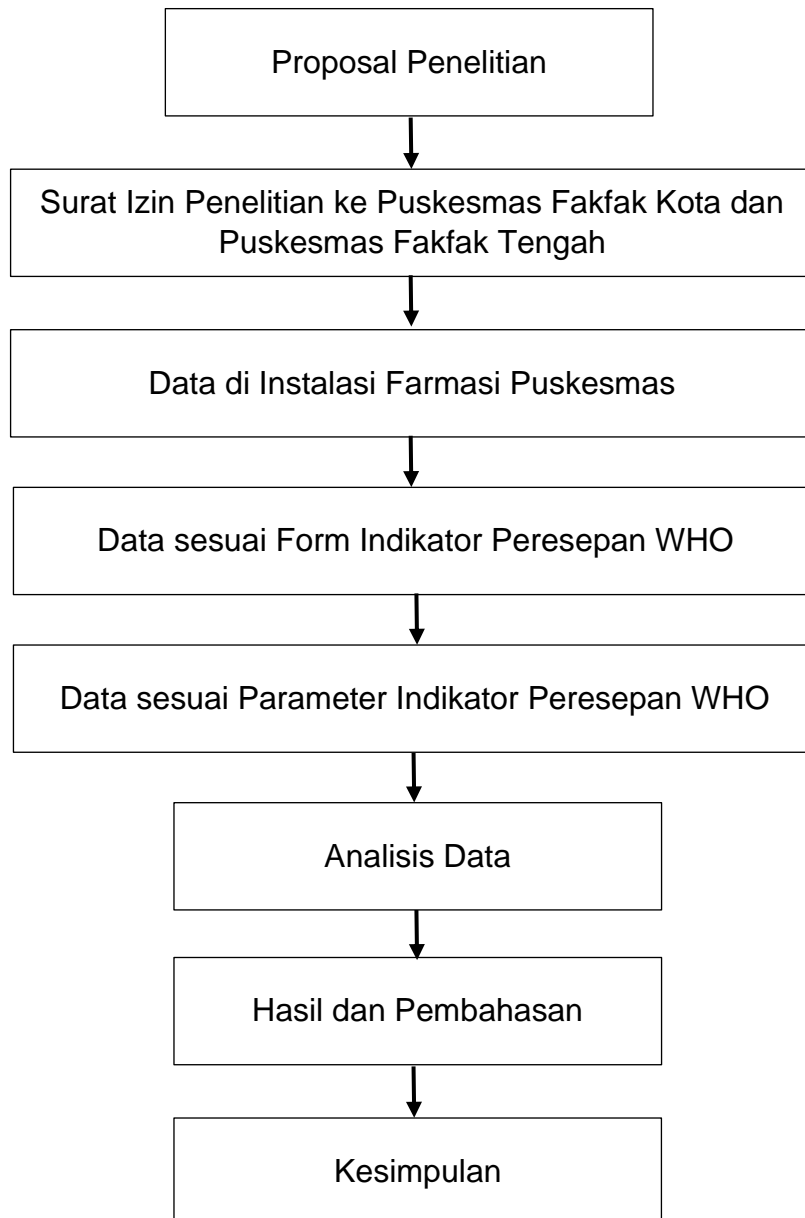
Proposal Penelitian

Surat Izin Penelitian ke Puskesmas Fakfak Kota dan Puskesmas Fakfak Tengah

Data di Instalasi Farmasi Puskesmas

Data sesuai Form Indikator Peresepan WHO

Data sesuai Parameter Indikator Peresepan WHO

Analisis Data

Hasil dan Pembahasan

Kesimpulan